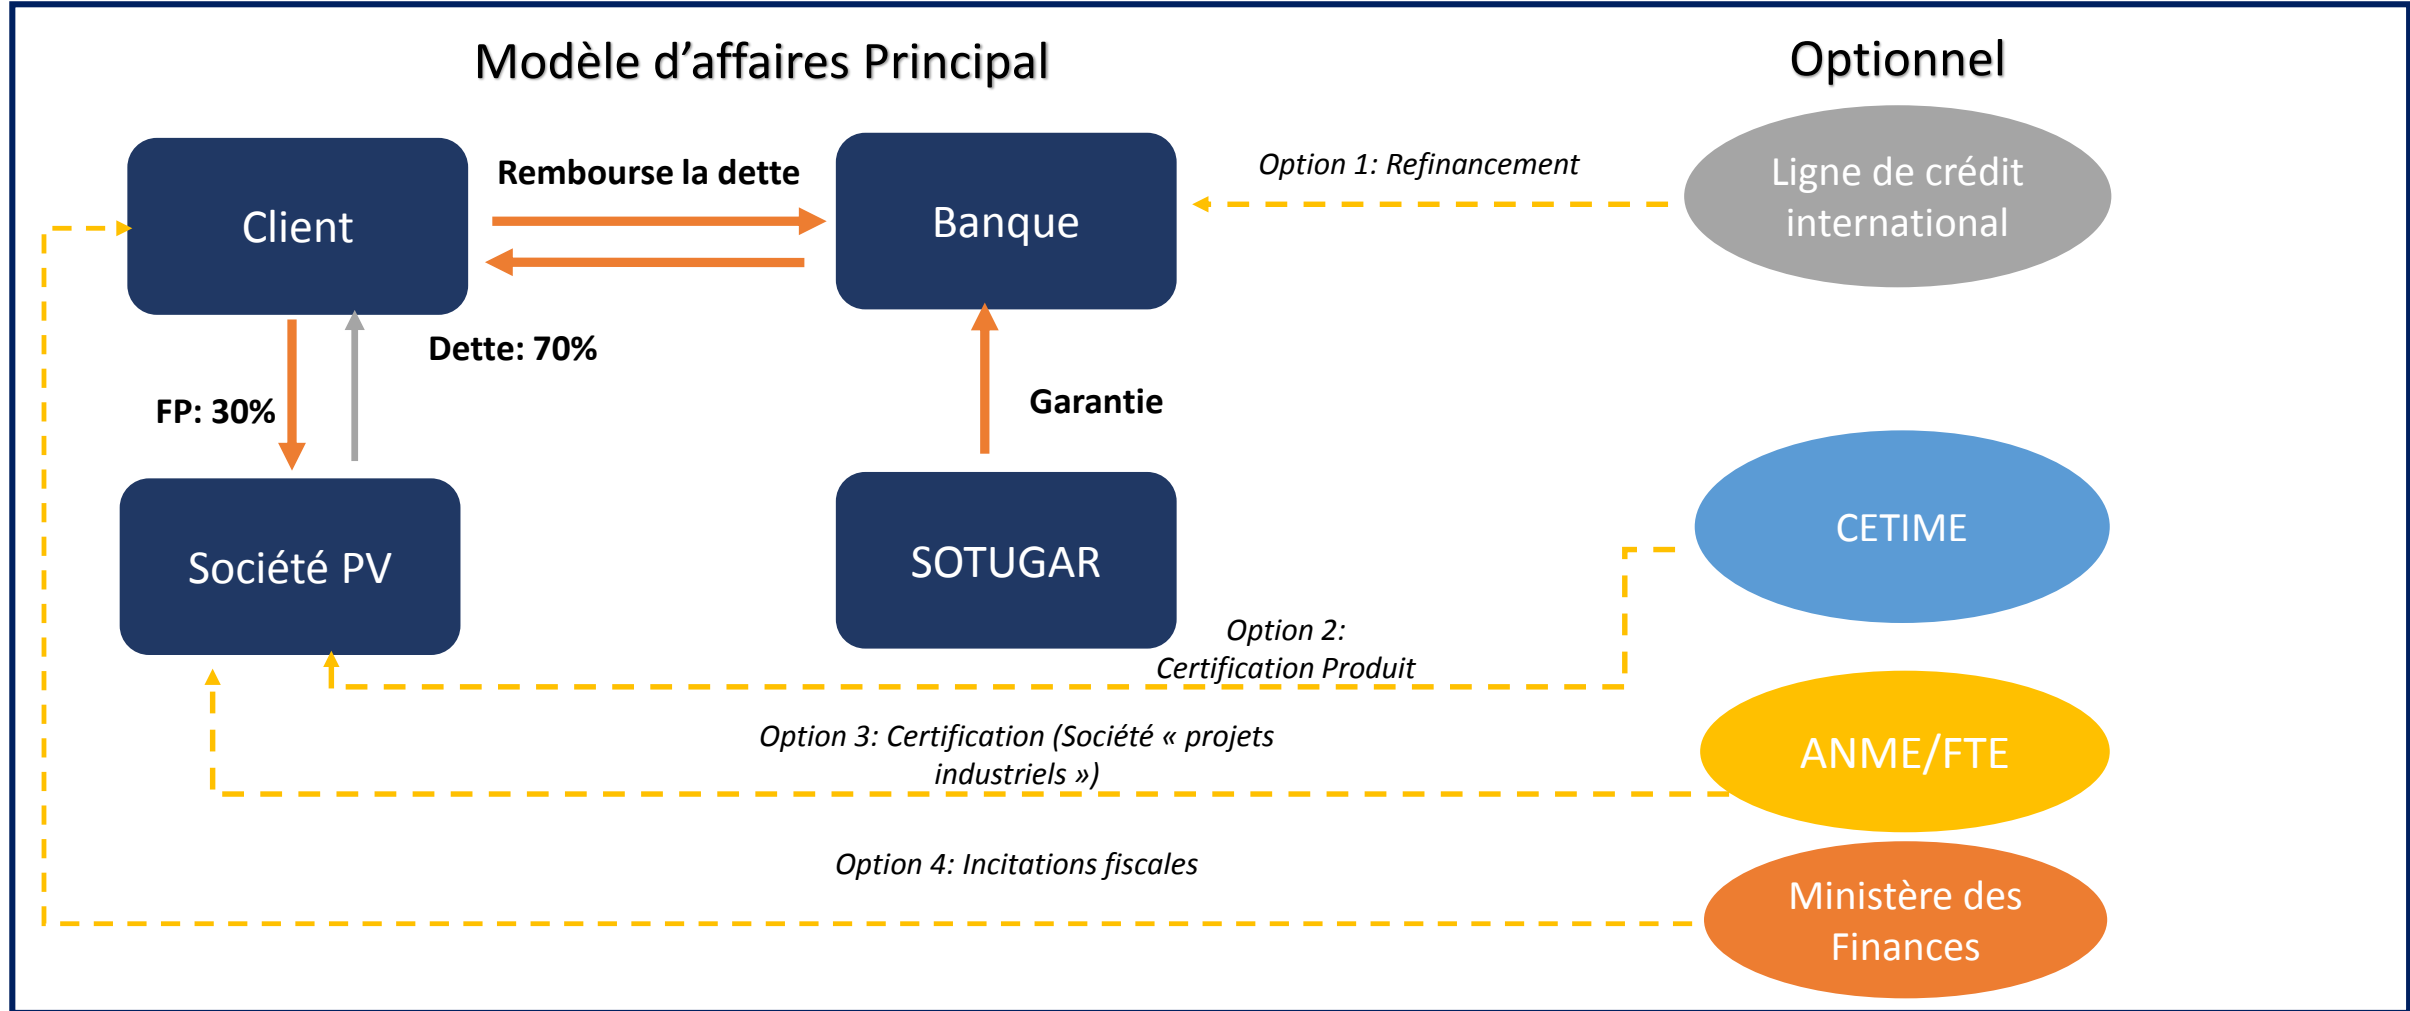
Modèle d'affaires Principal

Optionnel

Client

Rembourse la dette

Banque

Option 1: Refinancement

Ligne de crédit international

Dette: 70%

FP: 30%

Garantie

Société PV

SOTUGAR

CETIME

Option 2: Certification Produit

Option 3: Certification (Société « projets industriels »)

ANME/FTE

Option 4: Incitations fiscales

Ministère des Finances